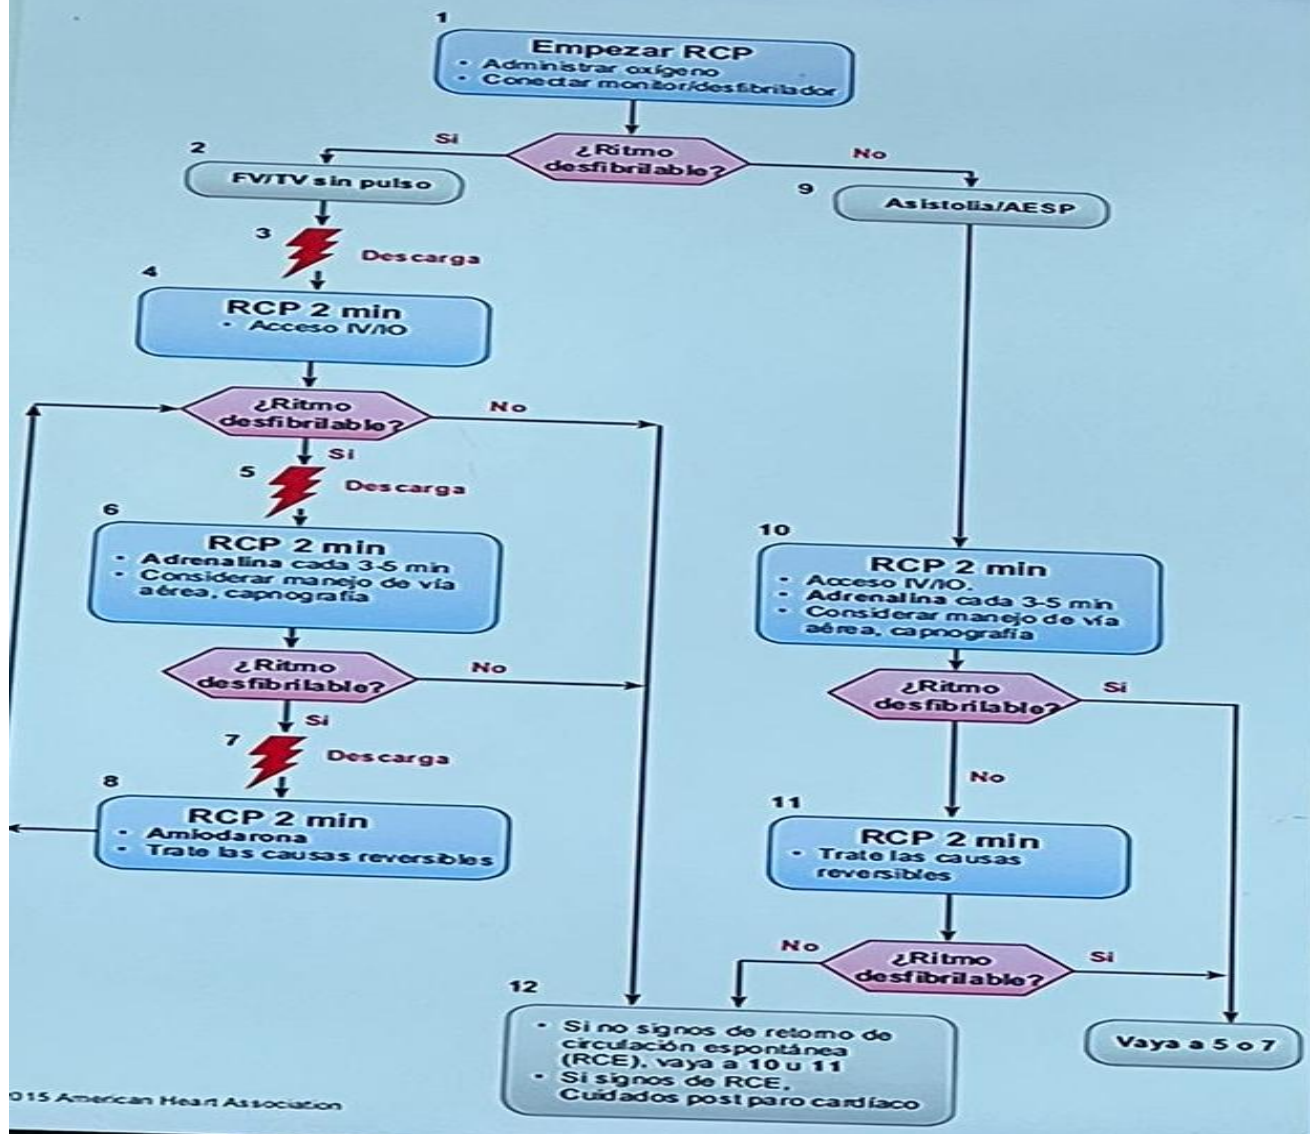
1
Empezar RCP
• Administrar oxígeno
• Conectar monitor/desfibrilador

Si
¿Ritmo desfibrilable?
No

2
FV/TV sin pulso

3
Descarga

4
RCP 2 min
• Acceso IV/IO

¿Ritmo desfibrilable?
No
Si

5
Descarga

6
RCP 2 min
• Adrenalina cada 3-5 min
• Considerar manejo de vía aérea, capnografía

¿Ritmo desfibrilable?
No
Si

7
Descarga

8
RCP 2 min
• Amiodarona
• Trate las causas reversibles

9
Asistolia/AESP

10
RCP 2 min
• Acceso IV/IO.
• Adrenalina cada 3-5 min
• Considerar manejo de vía aérea, capnografía

¿Ritmo desfibrilable?
Si
No

11
RCP 2 min
• Trate las causas reversibles

No
¿Ritmo desfibrilable?
Si

12
• Si no signos de retorno de circulación espontánea (RCE), vaya a 10 u 11
• Si signos de RCE, Cuidados post paro cardíaco

Vaya a 5 o 7

015 American Heart Association